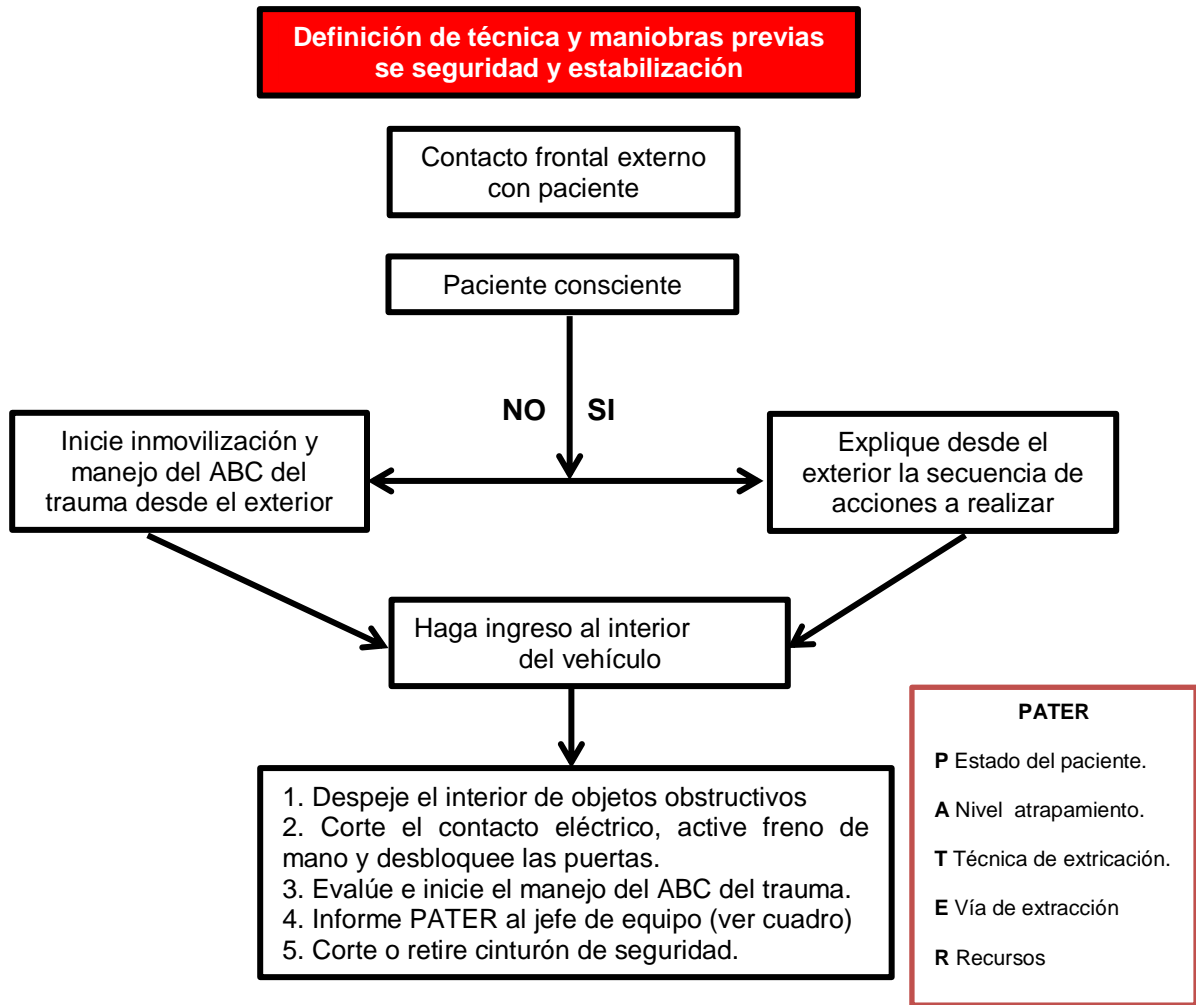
Definición de técnica y maniobras previas se seguridad y estabilización

Contacto frontal externo con paciente

Paciente consciente

NO

SI

Inicie inmovilización y manejo del ABC del trauma desde el exterior

Explique desde el exterior la secuencia de acciones a realizar

Haga ingreso al interior del vehículo

1. Despeje el interior de objetos obstructivos
2. Corte el contacto eléctrico, active freno de mano y desbloquee las puertas.
3. Evalúe e inicie el manejo del ABC del trauma.
4. Informe PATER al jefe de equipo (ver cuadro)
5. Corte o retire cinturón de seguridad.

PATER

**P** Estado del paciente.

**A** Nivel atrapamiento.

**T** Técnica de extricación.

**E** Vía de extracción

**R** Recursos